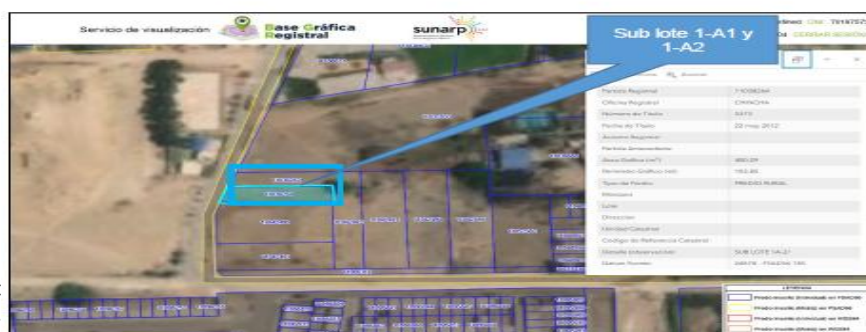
Servicio de visualización Base Gráfica Registral sunarp

Sub lote 1-A1 y 1-A2

CERRAR SESIÓN

| | |
|---|---|
| Partida Registral | 71008244 |
| Oficina Registral | CHINCHA |
| Número de Título | 5370 |
| Fecha de Título | 22 may 2012 |
| Asiento Registral | |
| Partida Antecedente | |
| Área Gráfica (m²) | 360.29 |
| Perímetro Gráfico (ml) | 152.85 |
| Tipo de Predio | PREDIO RURAL |
| Manzana | |
| Lote | |
| Dirección | |
| Unidad Catastral | |
| Código de Referencia Catastral | |
| Detalle (observación) | SUB LOTE 1A-2/ |
| Datos Tomo | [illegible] |

LEYENDA